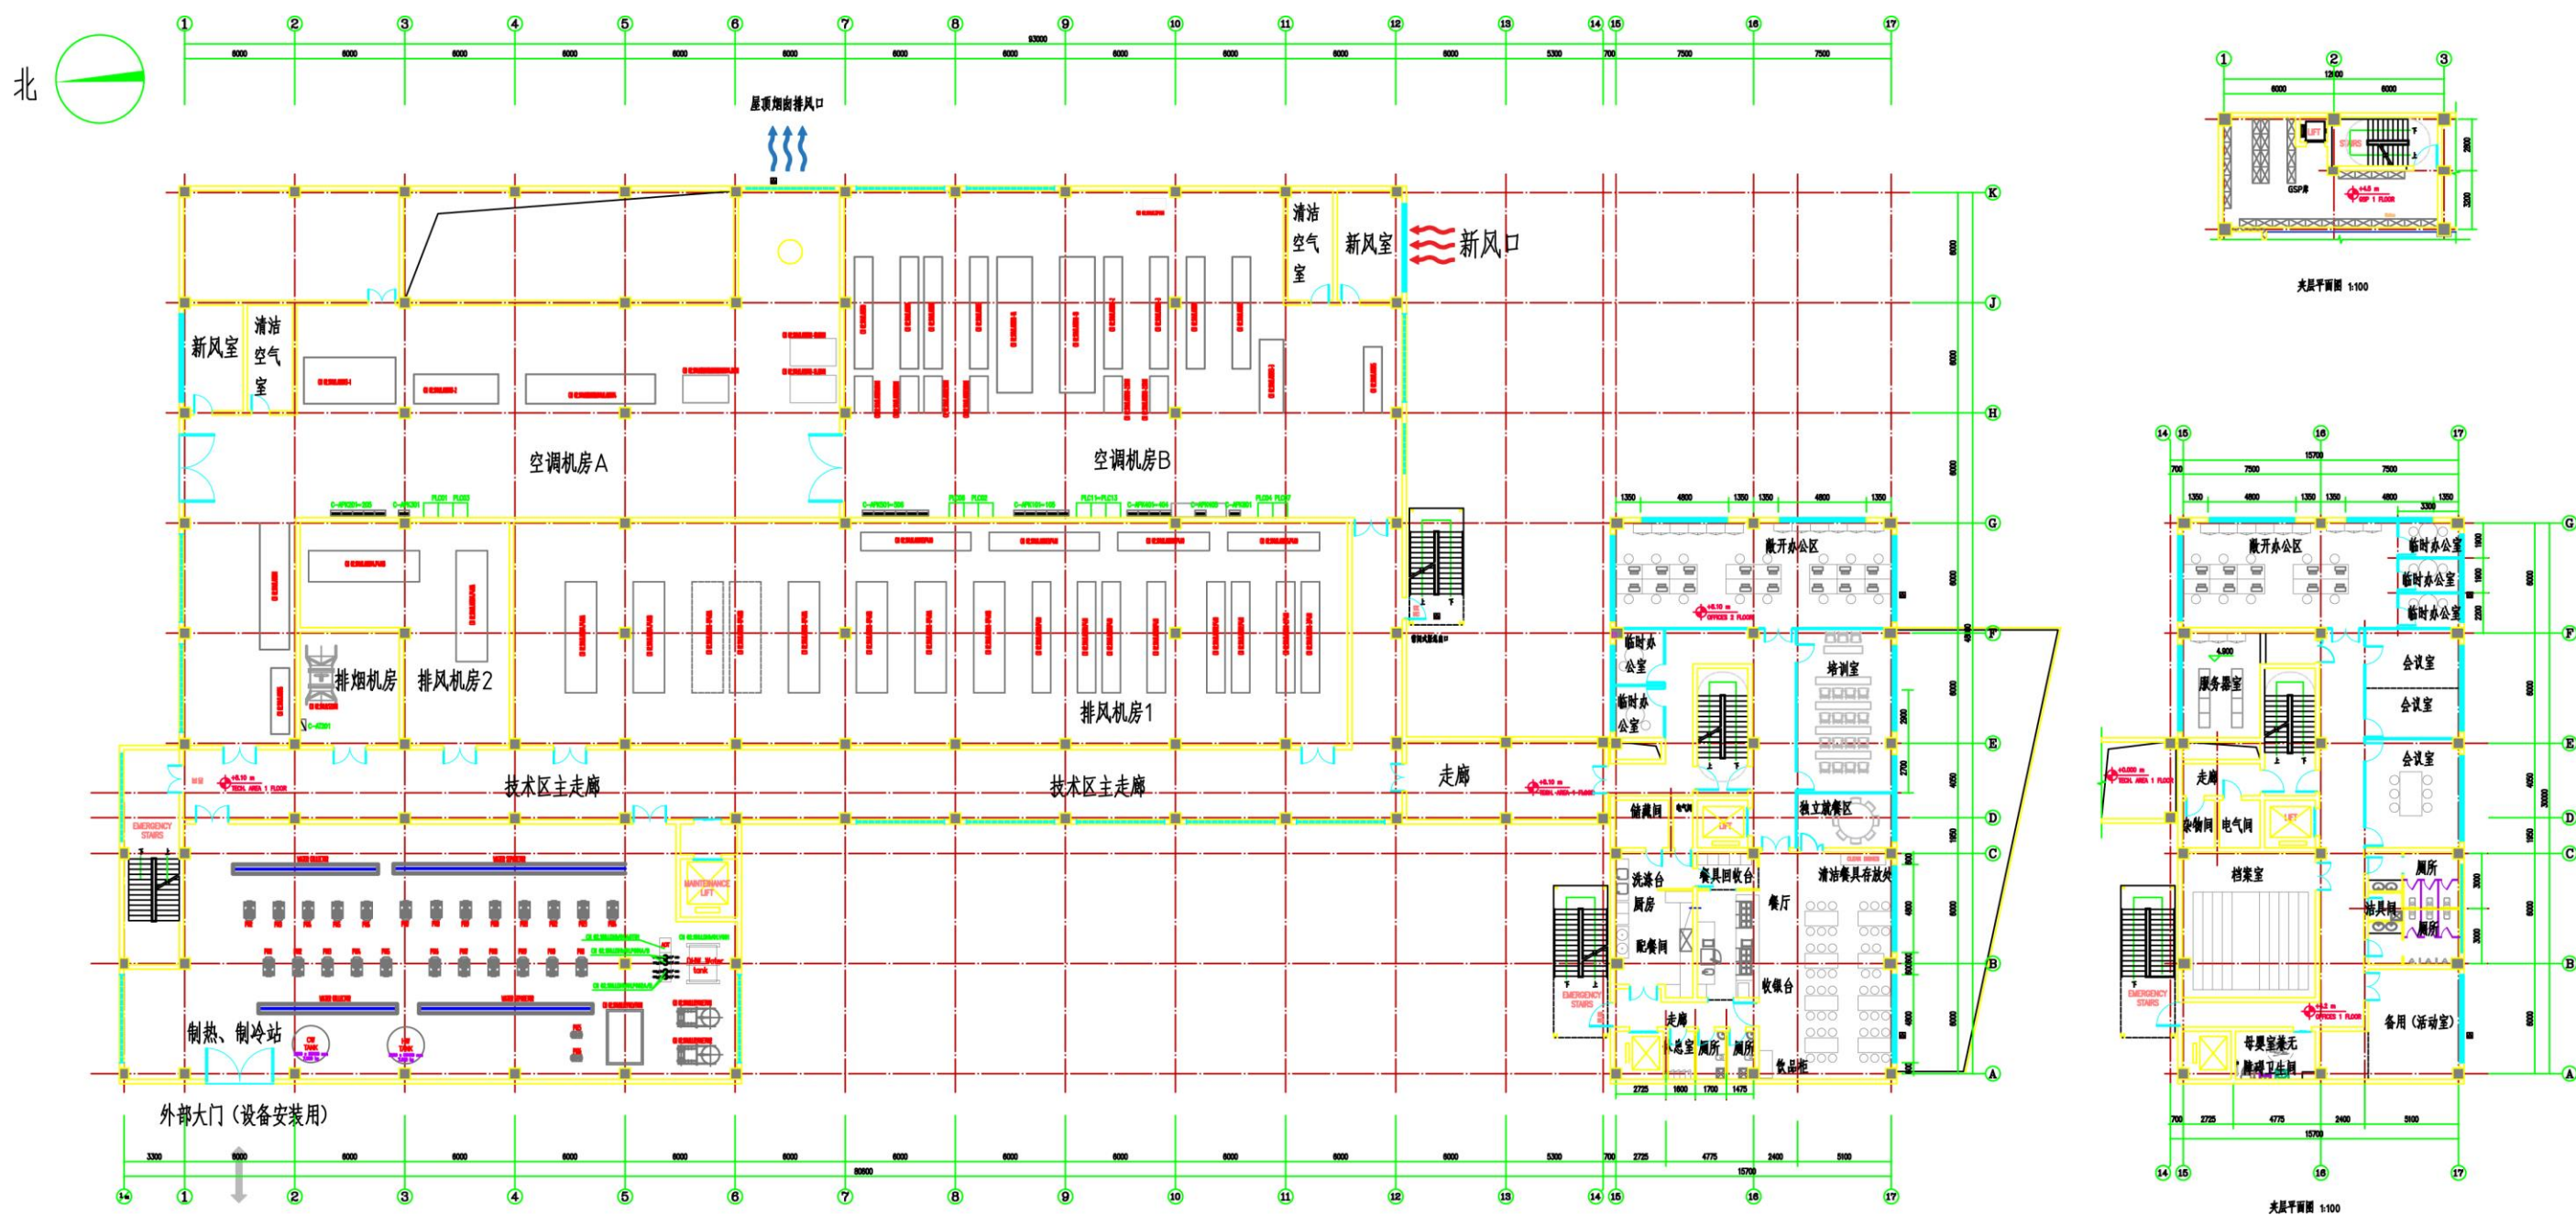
北

1 2 3 4 5 6 7 8 9 10 11 12 13 14 15 16 17

93000

6000 6000 6000 6000 6000 6000 6000 6000 6000 6000 6000 5300 700 7500 7500

屋顶烟囱排风口

清洁空气室

新风室

新风口

新风室

清洁空气室

空调机房A

空调机房B

排烟机房

排风机房2

排风机房1

技术区主走廊

技术区主走廊

走廊

EMERGENCY STAIRS

MAINTENANCE LIFT

制热、制冷站

外部大门（设备安装用）

散开办公区

临时办公室

临时办公室

培训室

储藏间

独立就餐区

洗涤台

厨房

配餐间

餐具回收台

餐厅

清洁餐具存放处

收银台

走廊

总室

厕所

厕所

饮品柜

EMERGENCY STAIRS

K J H G F E D C B A

2725 1600 1700 1475

3300 6000 6000 6000 6000 6000 6000 6000 6000 6000 6000 6000 5300 700 2725 4775 2400 5100

80800

15700

1 2 3

12100

6000 6000

GSP房

LIFT

STAIRS

夹层平面图 1:100

14 15 16 17

15700

700 7500 7500

1350 4800 1350 1350 4800 1350 3300

散开办公区

临时办公室

临时办公室

临时办公室

服务器室

会议室

会议室

会议室

走廊

安全制间

电气间

LIFT

档案室

厕所

洁具间

厕所

EMERGENCY STAIRS

母婴室兼无障碍卫生间

备用（活动室）

700 2725 4775 2400 5100

15700

14 15 16 17

夹层平面图 1:100